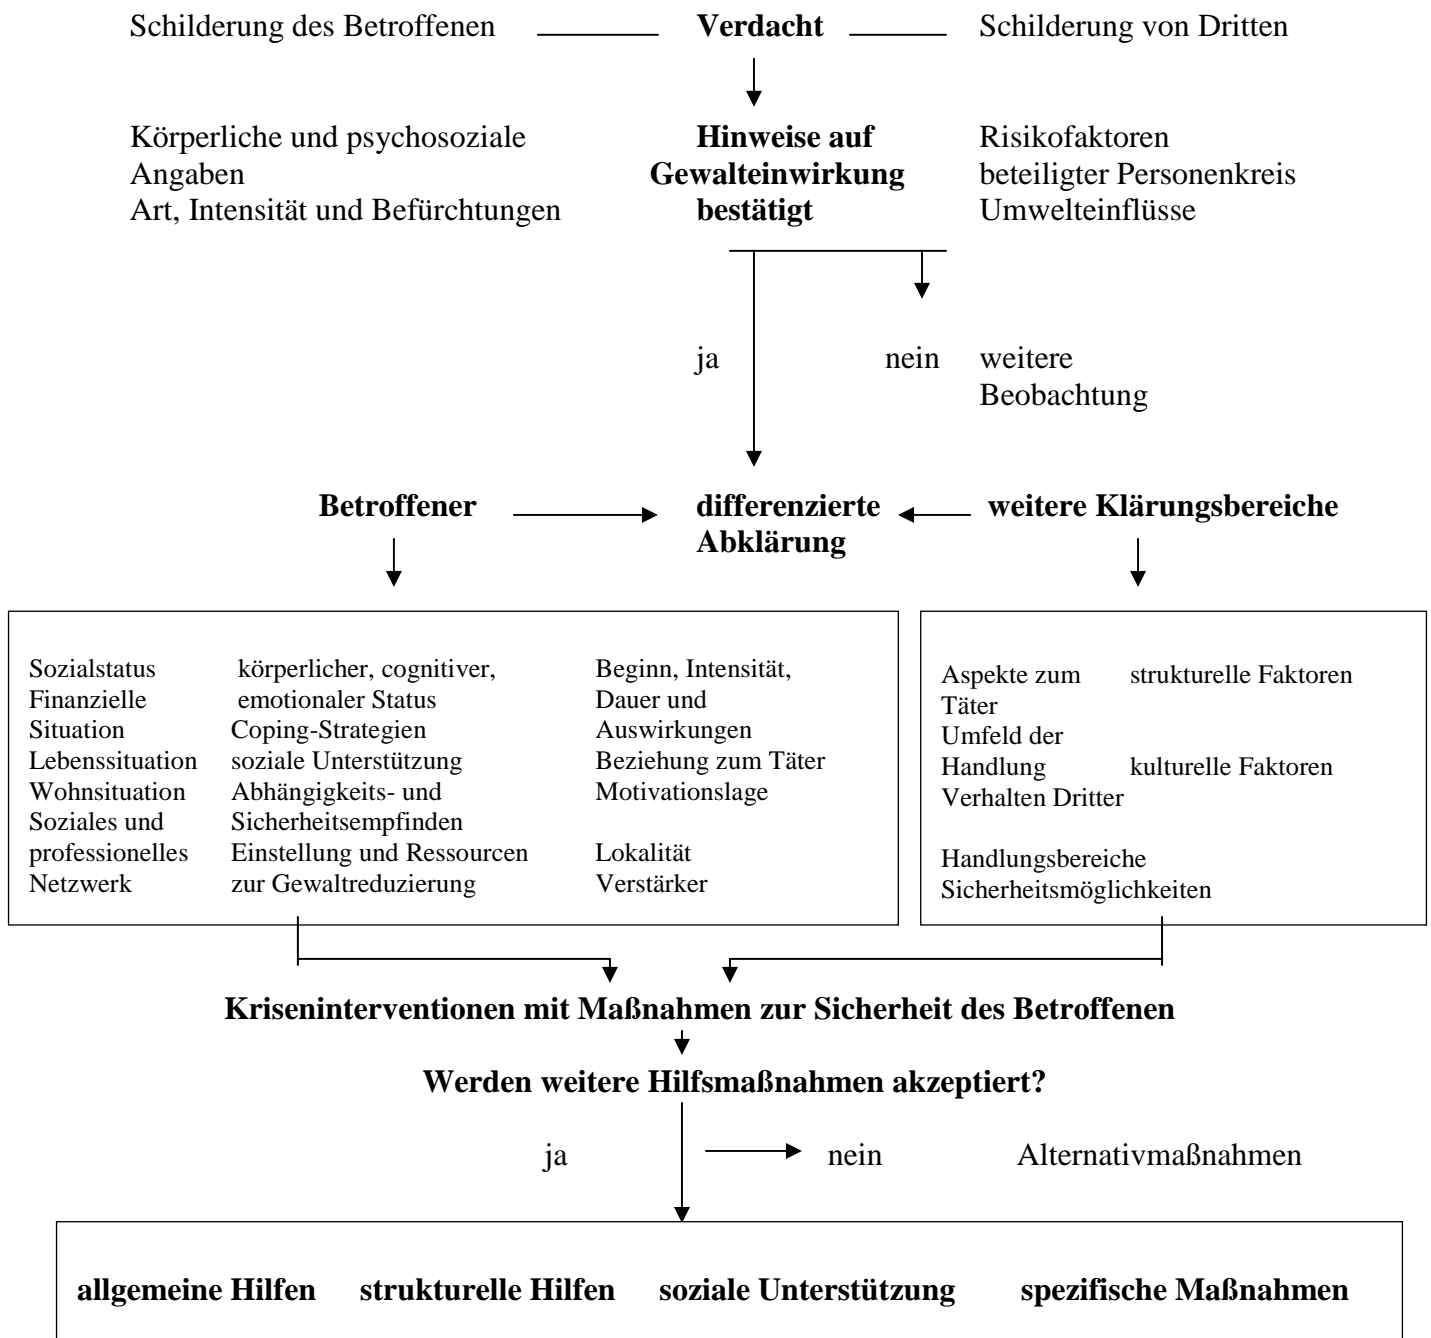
Schilderung des Betroffenen **Verdacht** Schilderung von Dritten

Körperliche und psychosoziale Angaben
Art, Intensität und Befürchtungen

**Hinweise auf Gewalteinwirkung bestätigt**

Risikofaktoren
beteiligter Personenkreis
Umwelteinflüsse

ja nein weitere Beobachtung

**Betroffener** **differenzierte Abklärung** **weitere Klärungsbereiche**

Sozialstatus
Finanzielle Situation
Lebenssituation
Wohnsituation
Soziales und professionelles Netzwerk

körperlicher, cognitiver, emotionaler Status
Coping-Strategien
soziale Unterstützung
Abhängigkeits- und Sicherheitsempfinden
Einstellung und Ressourcen zur Gewaltreduzierung

Beginn, Intensität, Dauer und Auswirkungen
Beziehung zum Täter
Motivationslage

Lokalität
Verstärker

Aspekte zum Täter
Umfeld der Handlung
Verhalten Dritter

strukturelle Faktoren

kulturelle Faktoren

Handlungsbereiche
Sicherheitsmöglichkeiten

**Kriseninterventionen mit Maßnahmen zur Sicherheit des Betroffenen**

**Werden weitere Hilfsmaßnahmen akzeptiert?**

ja nein Alternativmaßnahmen

**allgemeine Hilfen** **strukturelle Hilfen** **soziale Unterstützung** **spezifische Maßnahmen**